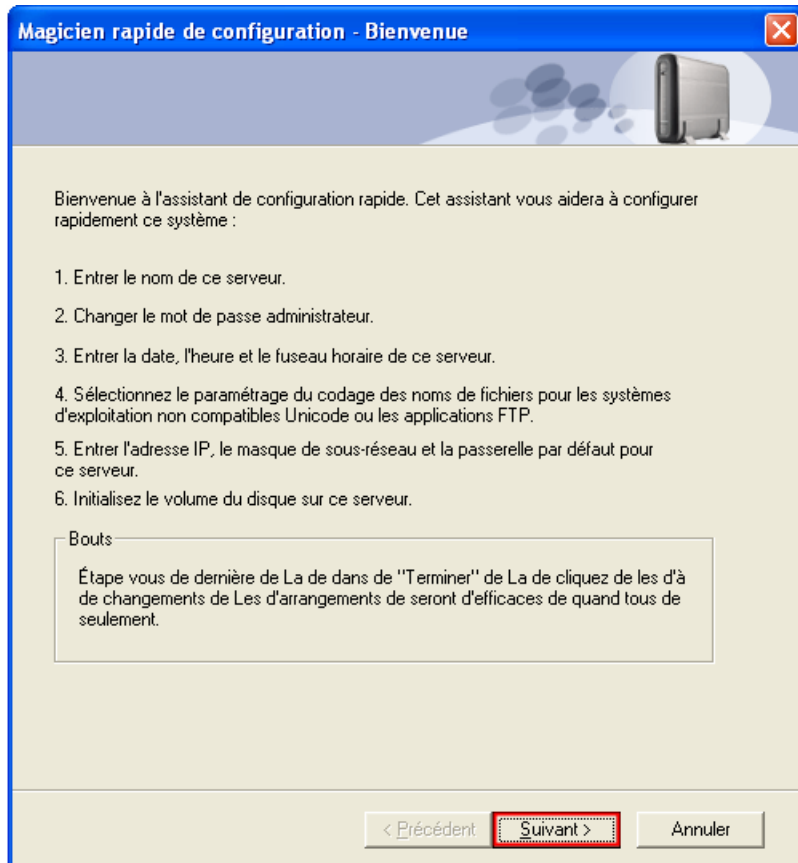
Magicien rapide de configuration - Bienvenue

Bienvenue à l'assistant de configuration rapide. Cet assistant vous aidera à configurer rapidement ce système :

1. Entrer le nom de ce serveur.

2. Changer le mot de passe administrateur.

3. Entrer la date, l'heure et le fuseau horaire de ce serveur.

4. Sélectionnez le paramétrage du codage des noms de fichiers pour les systèmes d'exploitation non compatibles Unicode ou les applications FTP.

5. Entrer l'adresse IP, le masque de sous-réseau et la passerelle par défaut pour ce serveur.

6. Initialisez le volume du disque sur ce serveur.

Bouts

Étape vous de dernière de La de dans de "Terminer" de La de cliquez de les d'à de changements de Les d'arrangements de seront d'efficaces de quand tous de seulement.

< Précédent Suivant > Annuler